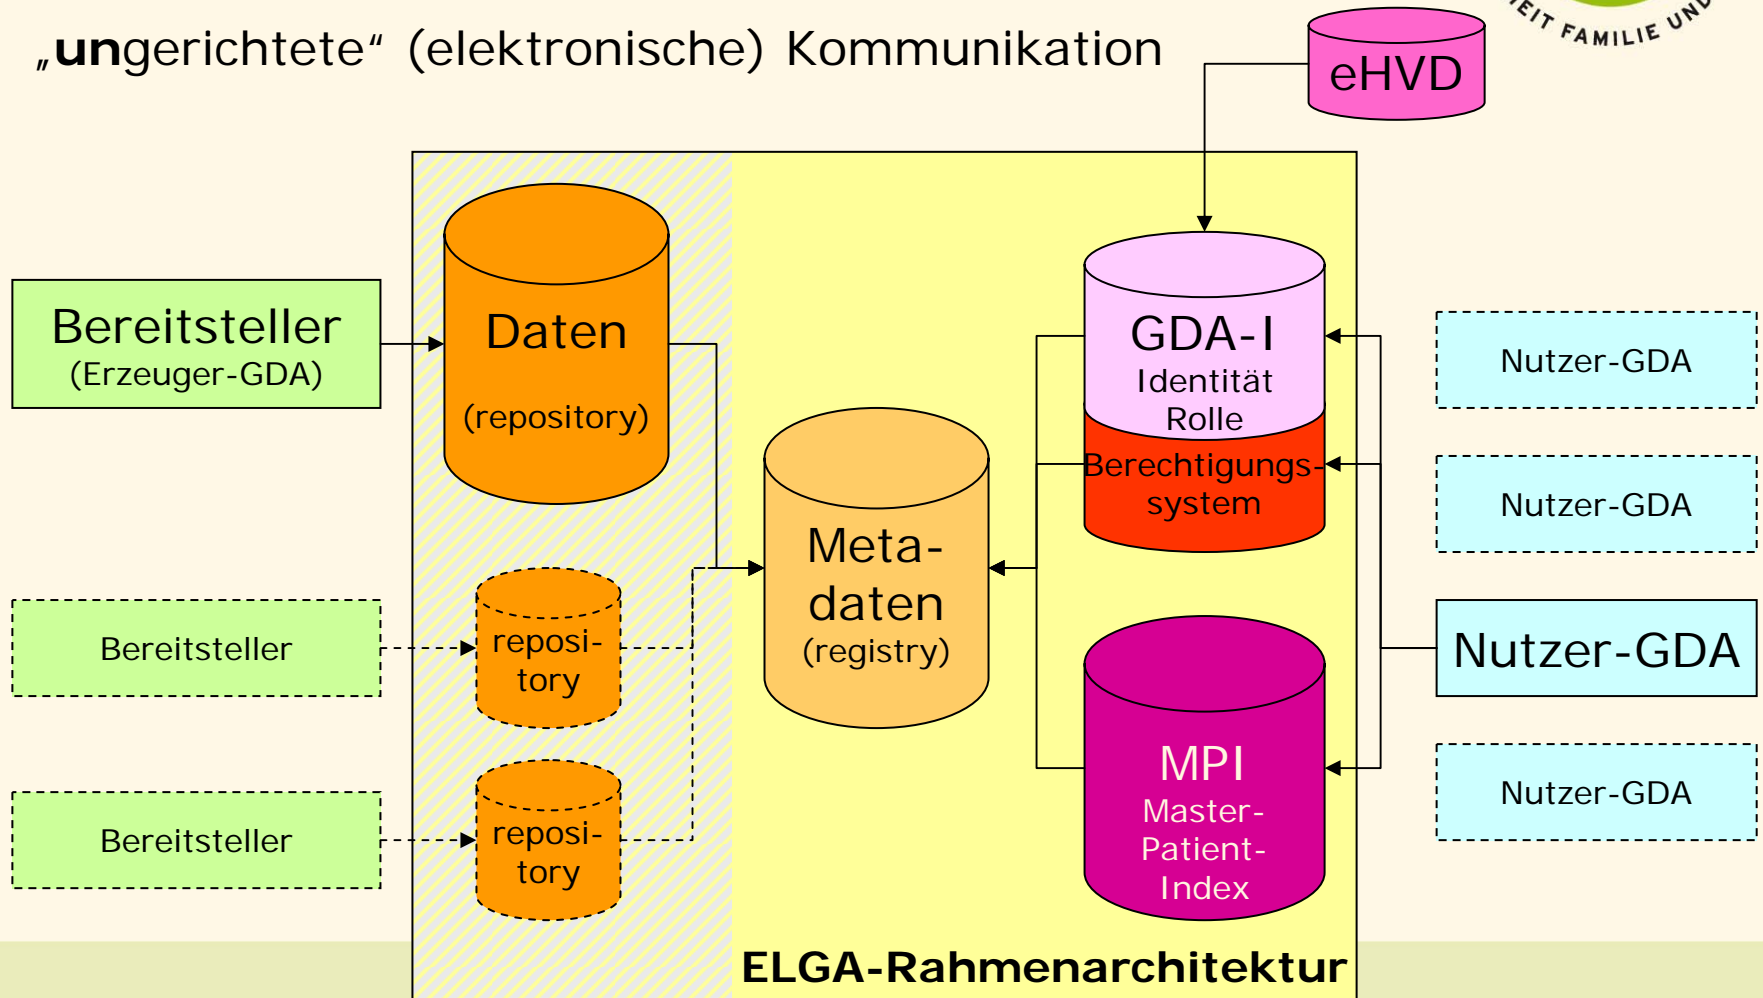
„ungerichtete“ (elektronische) Kommunikation

EIT FAMILIE UND

eHVD

Bereitsteller
(Erzeuger-GDA)

Daten

(repository)

Meta-
daten
(registry)

GDA-I
Identität
Rolle

Berechtigungs-
system

Nutzer-GDA

Nutzer-GDA

Bereitsteller

reposi-
tory

Nutzer-GDA

MPI
Master-
Patient-
Index

Bereitsteller

reposi-
tory

Nutzer-GDA

ELGA-Rahmenarchitektur